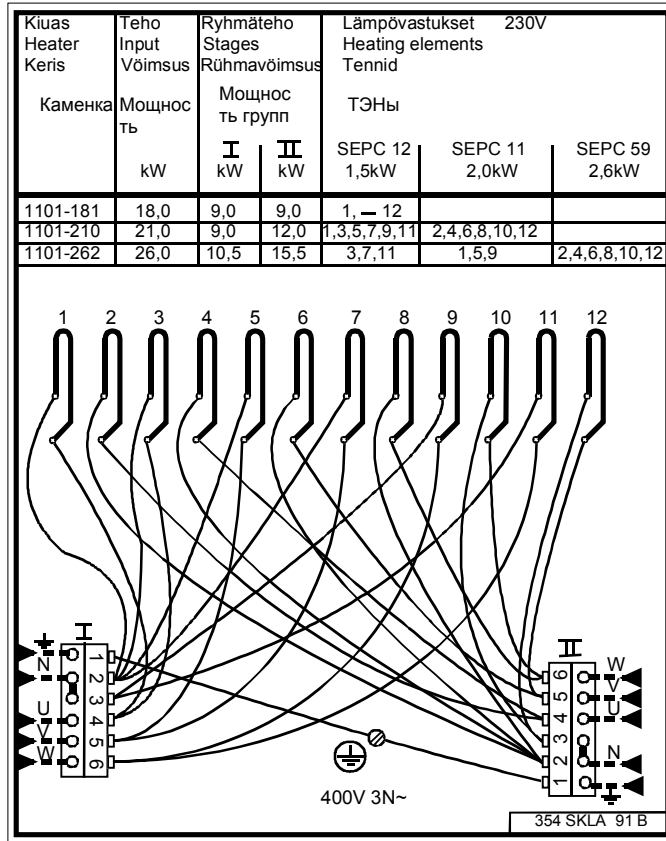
| Kiuas Heater Keris Каменка | Teho Input Võimsus Мощность kW | Ryhmäteho Stages Rühmavõimsus Мощность групп I kW | II kW | Lämpövastukset 230V Heating elements Tennid ТЭНы SEPC 12 1,5kW | SEPC 11 2,0kW | SEPC 59 2,6kW |
|---|---|---|---|---|---|---|
| 1101-181 | 18,0 | 9,0 | 9,0 | 1, — 12 | | |
| 1101-210 | 21,0 | 9,0 | 12,0 | 1,3,5,7,9,11 | 2,4,6,8,10,12 | |
| 1101-262 | 26,0 | 10,5 | 15,5 | 3,7,11 | 1,5,9 | 2,4,6,8,10,12 |

1 2 3 4 5 6 7 8 9 10 11 12

I
N
U
V
W
1 2 3 4 5 6

II
W
V
U
N
6 5 4 3 2 1

400V 3N~

354 SKLA 91 B